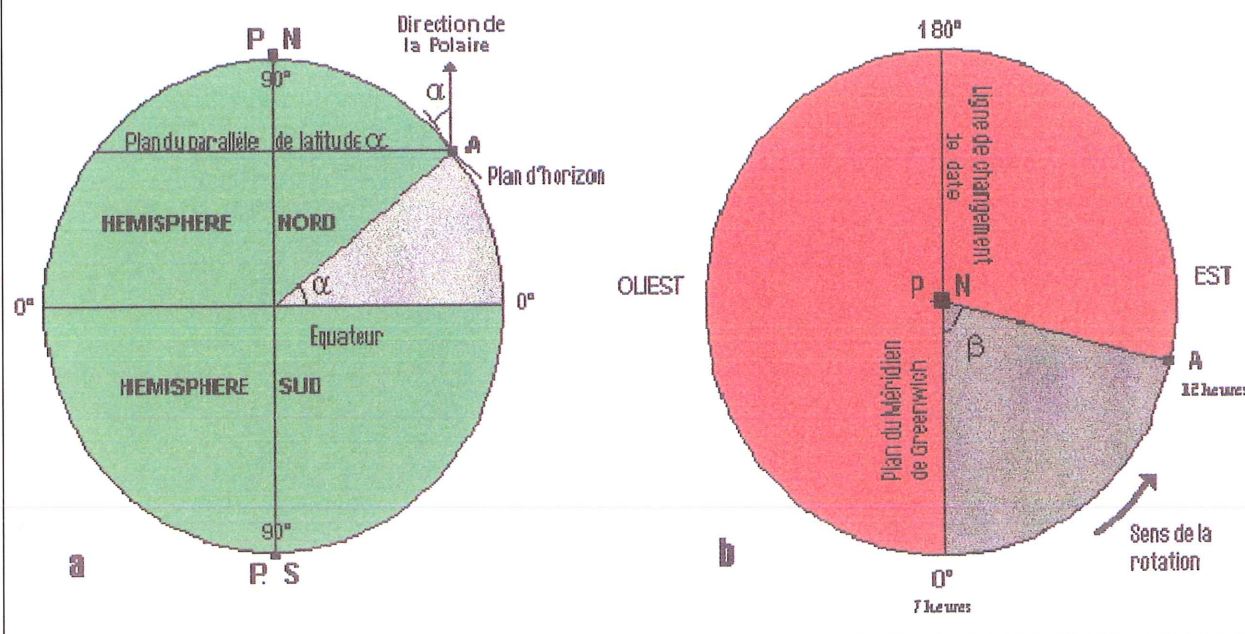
P N
90°
Direction de la Polaire
α
Plan du parallèle de latitude α
A
Plan d'horizon
HEMISPHERE NORD
α
0°
0°
Equateur
HEMISPHERE SUD
90°
a
P. S

180°
Ligne de changement de date
OUEST
EST
P N
β
A
12 heures
Plan du Méridien de Greenwich
b
0°
7 heures
Sens de la rotation